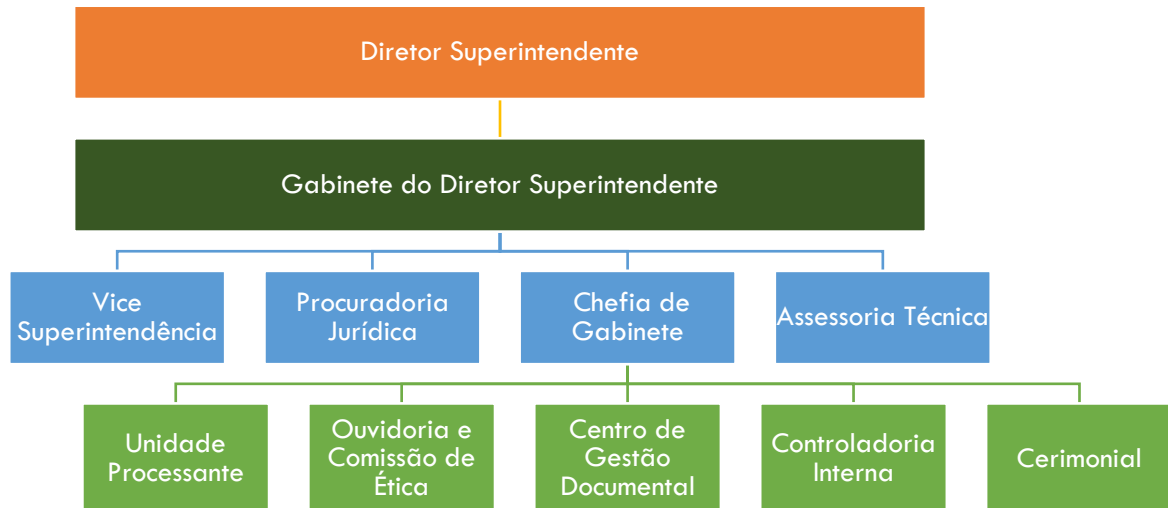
Diretor Superintendente

Gabinete do Diretor Superintendente

Vice Superintendência

Procuradoria Jurídica

Chefia de Gabinete

Assessoria Técnica

Unidade Processante

Ouvidoria e Comissão de Ética

Centro de Gestão Documental

Controladoria Interna

Cerimonial